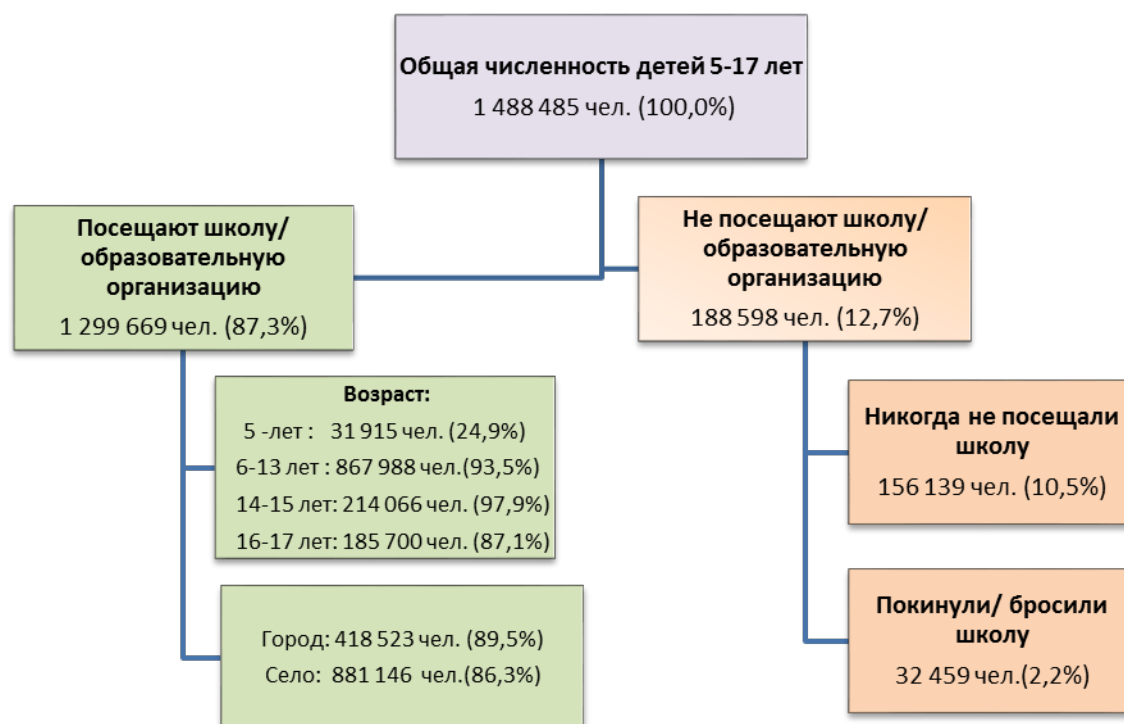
Общая численность детей 5-17 лет
1 488 485 чел. (100,0%)

Посещают школу/ образовательную организацию
1 299 669 чел. (87,3%)

Не посещают школу/ образовательную организацию
188 598 чел. (12,7%)

Возраст:
5 -лет : 31 915 чел. (24,9%)
6-13 лет : 867 988 чел.(93,5%)
14-15 лет: 214 066 чел. (97,9%)
16-17 лет: 185 700 чел. (87,1%)

Никогда не посещали школу
156 139 чел. (10,5%)

Город: 418 523 чел. (89,5%)
Село: 881 146 чел.(86,3%)

Покинули/ бросили школу
32 459 чел.(2,2%)